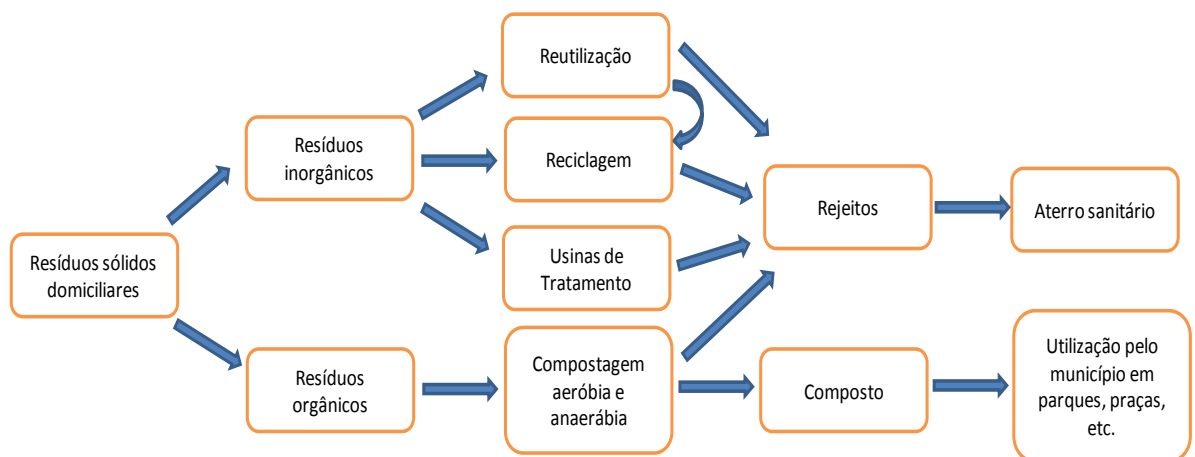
Resíduos sólidos domiciliares

Resíduos inorgânicos

Resíduos orgânicos

Reutilização

Reciclagem

Usinas de Tratamento

Compostagem aeróbia e anaerábia

Rejeitos

Composto

Aterro sanitário

Utilização pelo município em parques, praças, etc.